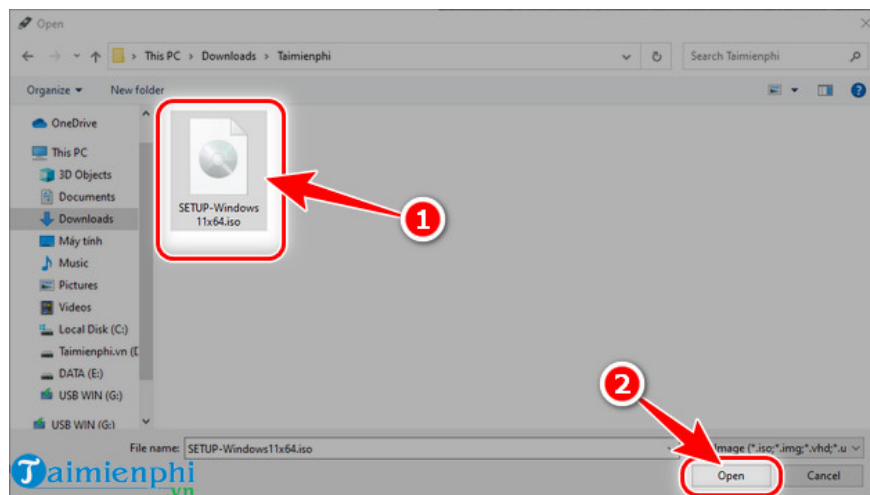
Open

This PC > Downloads > Taimienphi

Search Taimienphi

Organize ▾ New folder

OneDrive
This PC
3D Objects
Documents
Downloads
Máy tính
Music
Pictures
Videos
Local Disk (C:)
Taimienphi.vn (D
DATA (E:)
USB WIN (G:)
USB WIN (G:)

SETUP-Windows 11x64.iso

1

2

File name: SETUP-Windows11x64.iso

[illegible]Image (*.iso;*.img;*.vhd;*.u

Open Cancel

Taimienphi .vn